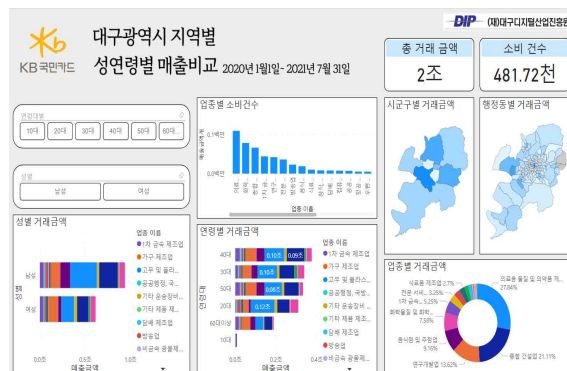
KB국민카드

대구광역시 지역별
성연령별 매출비교 2020년 1월1일 - 2021년 7월 31일

DIP (재)대구디지털산업진흥원

총 거래 금액
2조

소비 건수
481.72천

연령대별
10대 20대 30대 40대 50대 60대...

성별
남성 여성

업종별 소비건수
0.1백만
0.0백만
업종 이름

시군구별 거래금액

행정동별 거래금액

성별 거래금액
남성
여성
0.0조 0.5조 1.0조
매출금액

업종 이름
1차 금속 제조업
가구 제조업
고무 및 플라...
공공행정, 국...
기타 공공장비...
기타 제품 제...
담배 제조업
방송업
비금속 광물제...

연령별 거래금액
40대 0.10조 0.09조
30대 0.10조
50대 0.08조
20대 0.12조
60대이상
10대
0.0조 0.2조 0.4조
매출금액

업종 이름
1차 금속 제조업
가구 제조업
고무 및 플라스...
공공행정, 국방...
기타 공공장비...
기타 제품 제조업
담배 제조업
방송업
비금속 광물제...

업종별 거래금액
의료용 물질 및 의약품 제...
27.84%
식료품 제조업 2.7%
전문 서비... 3.25%
1차 금... 5.25%
화학물질 및 화학...
7.58%
음식점 및 주점업
9.16%
종합 건설업 21.11%
연구개발업 13.62%